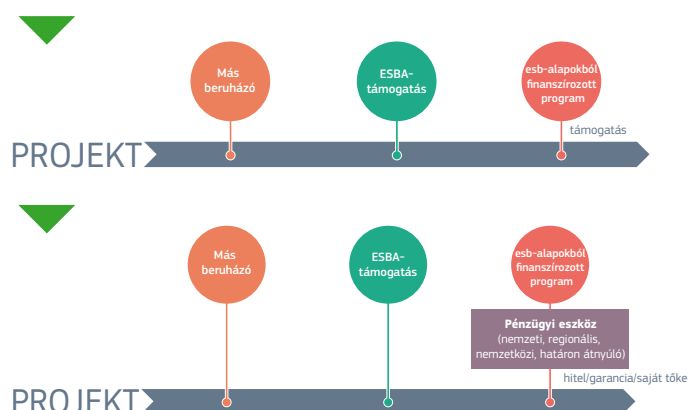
Más beruházó

ESBA-támogatás

esb-alapokból finanszírozott program

támogatás

PROJEKT

Más beruházó

ESBA-támogatás

esb-alapokból finanszírozott program

Pénzügyi eszköz
(nemzeti, regionális, nemzetközi, határon átnyúló)

hitel/garancia/saját tőke

PROJEKT